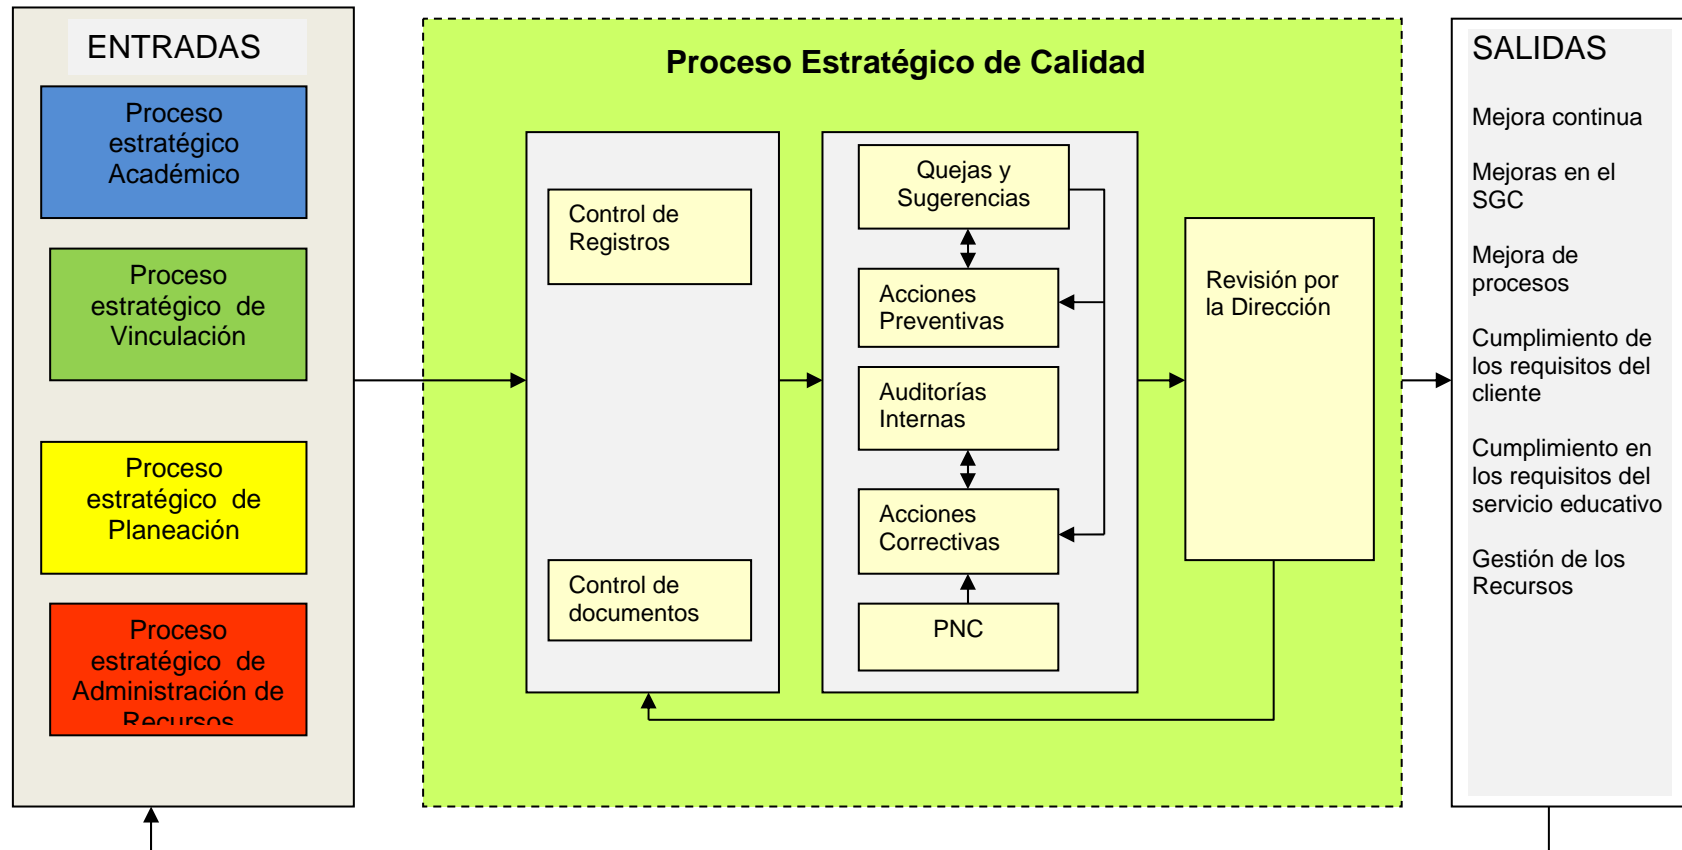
ENTRADAS

Proceso estratégico Académico

Proceso estratégico de Vinculación

Proceso estratégico de Planeación

Proceso estratégico de Administración de Recursos

Proceso Estratégico de Calidad

Control de Registros

Control de documentos

Quejas y Sugerencias

Acciones Preventivas

Auditorías Internas

Acciones Correctivas

PNC

Revisión por la Dirección

SALIDAS

Mejora continua

Mejoras en el SGC

Mejora de procesos

Cumplimiento de los requisitos del cliente

Cumplimiento en los requisitos del servicio educativo

Gestión de los Recursos